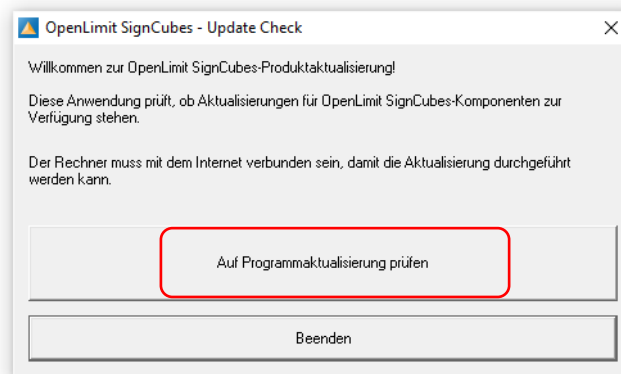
OpenLimit SignCubes - Update Check

Willkommen zur OpenLimit SignCubes-Produktaktualisierung!

Diese Anwendung prüft, ob Aktualisierungen für OpenLimit SignCubes-Komponenten zur Verfügung stehen.

Der Rechner muss mit dem Internet verbunden sein, damit die Aktualisierung durchgeführt werden kann.

Auf Programmaktualisierung prüfen

Beenden